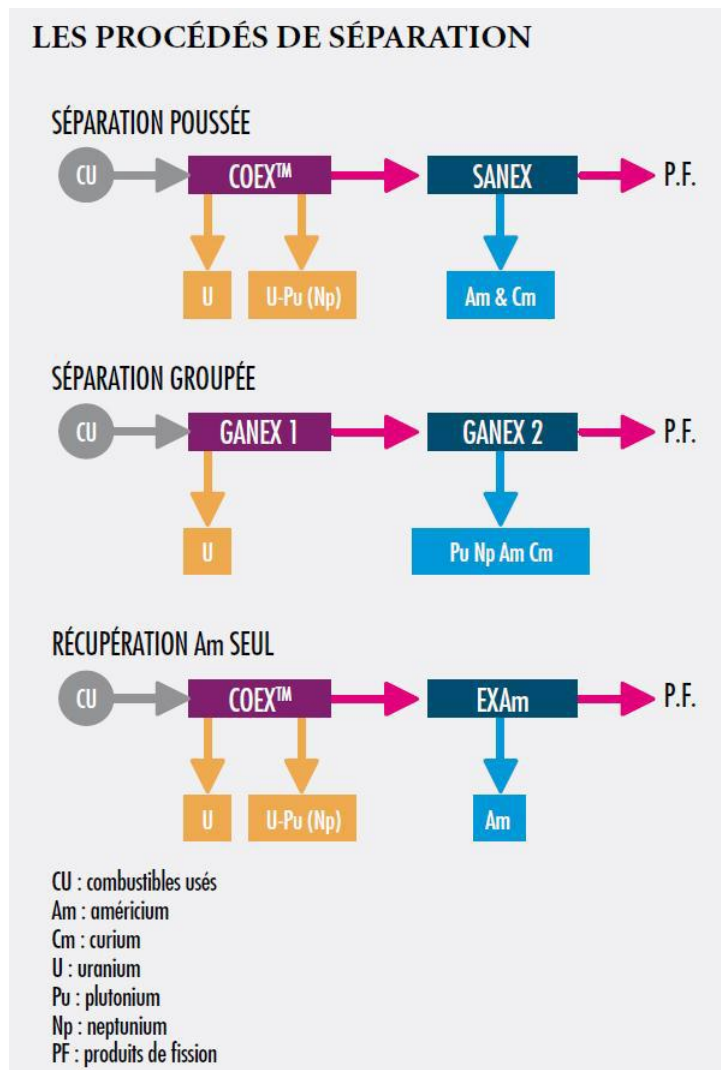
LES PROCÉDÉS DE SÉPARATION

SÉPARATION POUSSÉE

CU

COEX™

SANEX

P.F.

U

U-Pu (Np)

Am & Cm

SÉPARATION GROUPÉE

CU

GANEX 1

GANEX 2

P.F.

U

Pu Np Am Cm

RÉCUPÉRATION Am SEUL

CU

COEX™

EXAm

P.F.

U

U-Pu (Np)

Am

CU : combustibles usés
Am : américium
Cm : curium
U : uranium
Pu : plutonium
Np : neptunium
PF : produits de fission